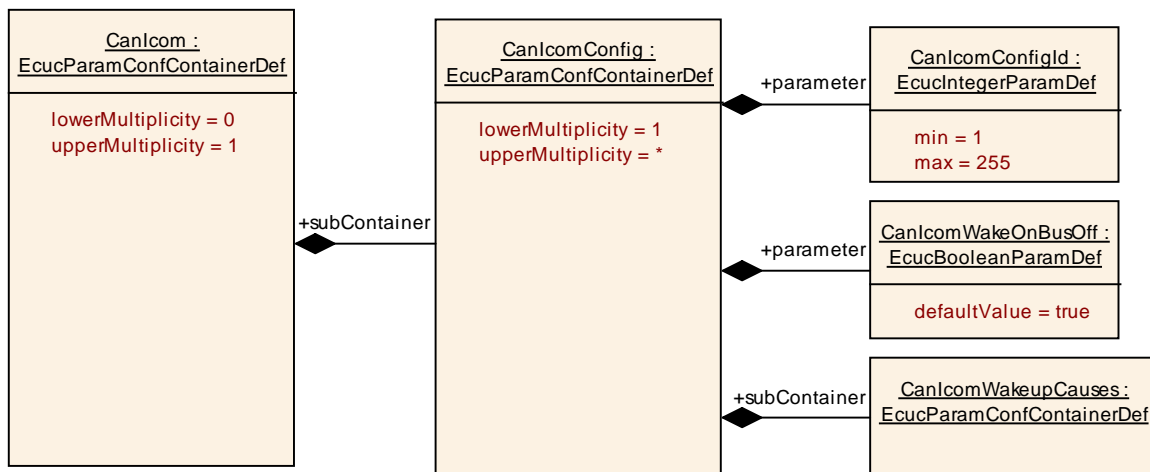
CanIcom : EcucParamConfContainerDef

lowerMultiplicity = 0
upperMultiplicity = 1

+subContainer

CanIcomConfig : EcucParamConfContainerDef

lowerMultiplicity = 1
upperMultiplicity = *

+parameter

CanIcomConfigId : EcucIntegerParamDef

min = 1
max = 255

+parameter

CanIcomWakeOnBusOff : EcucBooleanParamDef

defaultValue = true

+subContainer

CanIcomWakeupCauses : EcucParamConfContainerDef